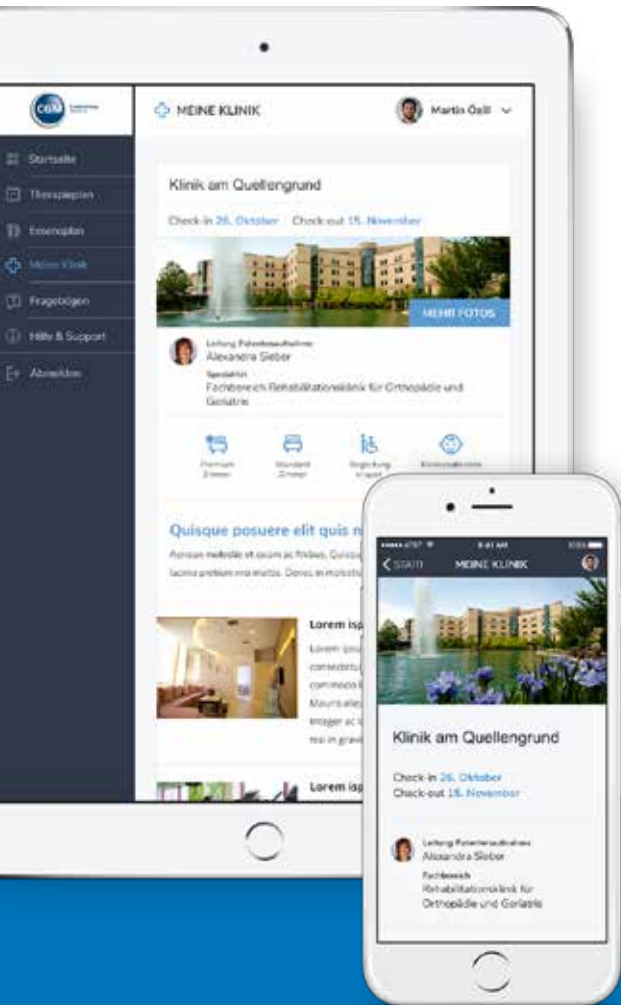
CGM

Startseite
Therapieplan
Essensplan
Meine Klinik
Fragebögen
Hilfe & Support
Abmelden

MEINE KLINIK

Martin Özil

Klinik am Quellengrund

Check-in 26. Oktober | Check-out 15. November

MEHR FOTOS

Leitung Patientenaufnahme
Alexandra Sieber

Spezialist
Fachbereich Rehabilitationsklinik für Orthopädie und Geriatrie

Premium Zimmer
Standard Zimmer
Begleitung erlaubt
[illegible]

Quisque posuere elit quis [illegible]

Aenean molestie et ipsum ac finibus. Quisque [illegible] lacinia pretium ma mattis. Donec in molestie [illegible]

Lorem isp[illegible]
Lorem ipsu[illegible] consectetu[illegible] commodo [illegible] Mauris ali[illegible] Integer ac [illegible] nisi in grav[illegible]

Lorem isp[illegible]

STATT
9:41 AM
MEINE KLINIK

Klinik am Quellengrund

Check-in 26. Oktober
Check-out 15. November

Leitung Patientenaufnahme
Alexandra Sieber

Fachbereich
Rehabilitationsklinik für Orthopädie und Geriatrie